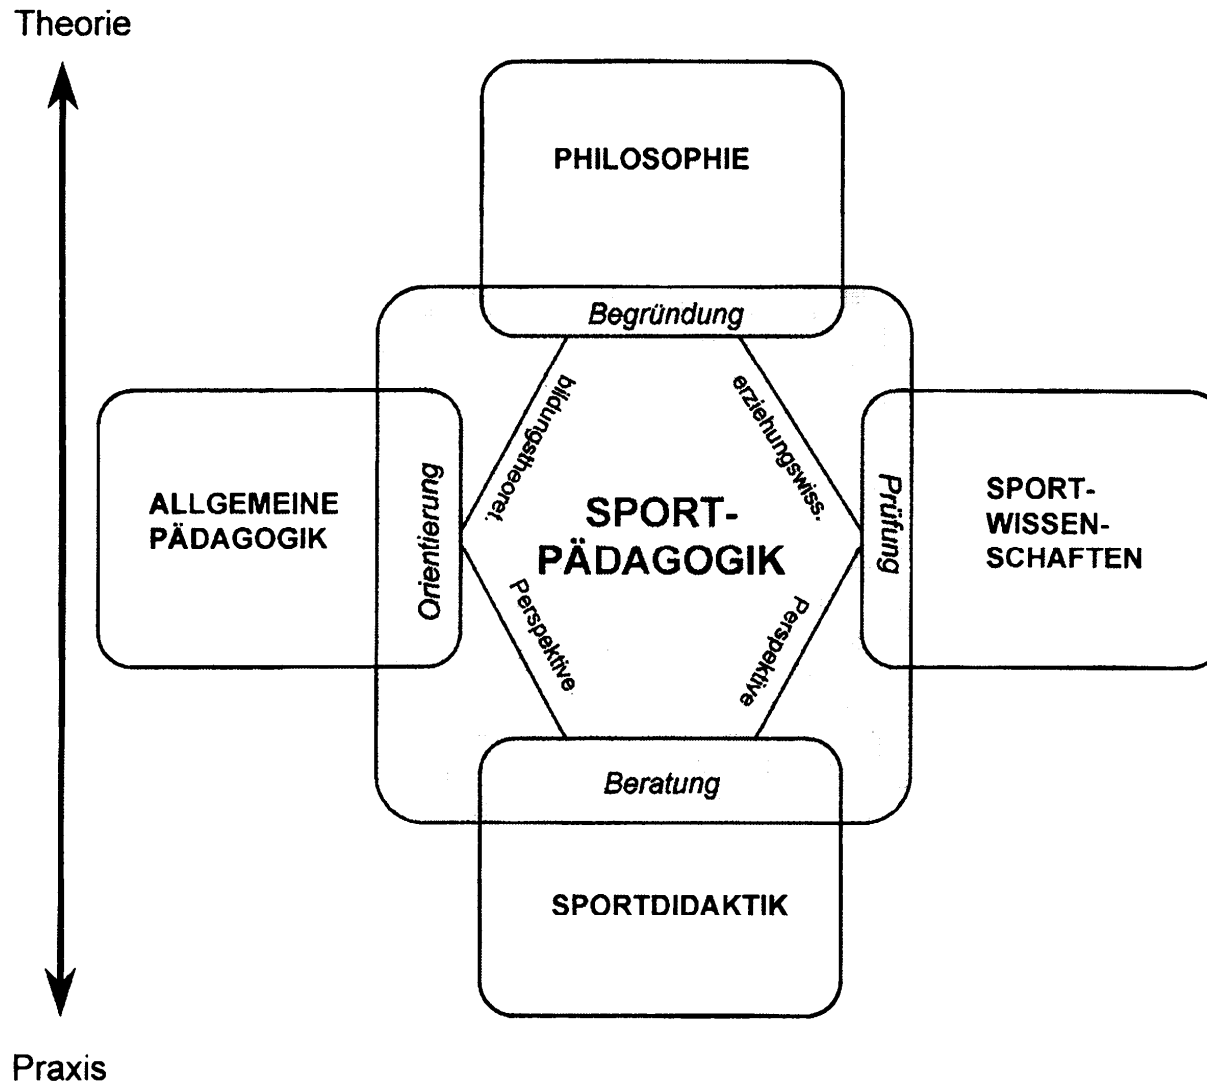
Theorie

PHILOSOPHIE

Begründung

bildungstheoret.

erziehungswiss.

ALLGEMEINE PÄDAGOGIK

Orientierung

SPORT-PÄDAGOGIK

Prüfung

SPORT-WISSEN-SCHAFTEN

Perspektive

Perspektive

Beratung

SPORTDIDAKTIK

Praxis